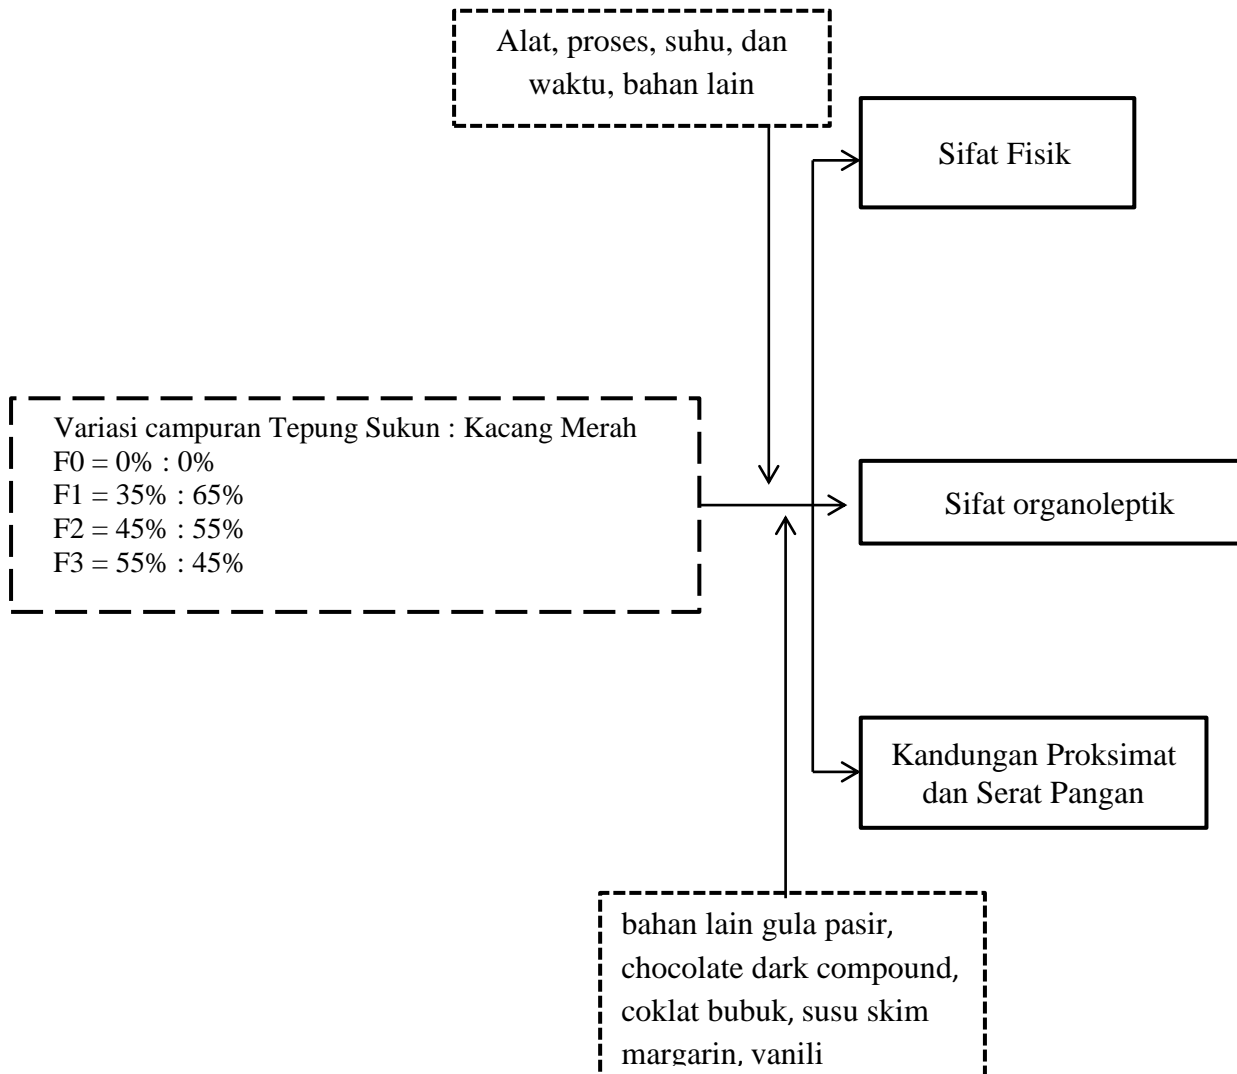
Alat, proses, suhu, dan waktu, bahan lain

Sifat Fisik

Variasi campuran Tepung Sukun : Kacang Merah
F0 = 0% : 0%
F1 = 35% : 65%
F2 = 45% : 55%
F3 = 55% : 45%

Sifat organoleptik

Kandungan Proksimat dan Serat Pangan

bahan lain gula pasir, chocolate dark compound, coklat bubuk, susu skim margarin, vanili